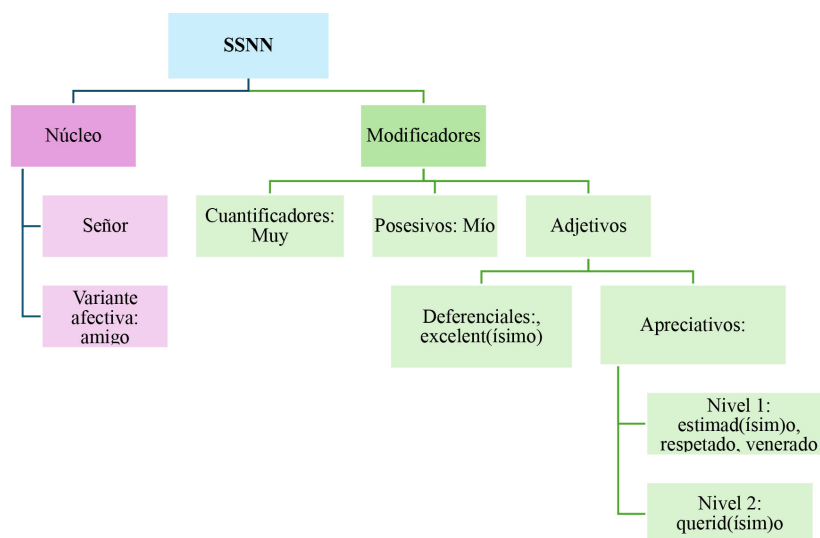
SSNN

Núcleo

Señor

Variante afectiva: amigo

Modificadores

Cuantificadores: Muy

Posesivos: Mío

Adjetivos

Deferenciales:, excelent(ísimo)

Apreciativos:

Nivel 1: estimad(ísim)o, respetado, venerado

Nivel 2: querid(ísim)o